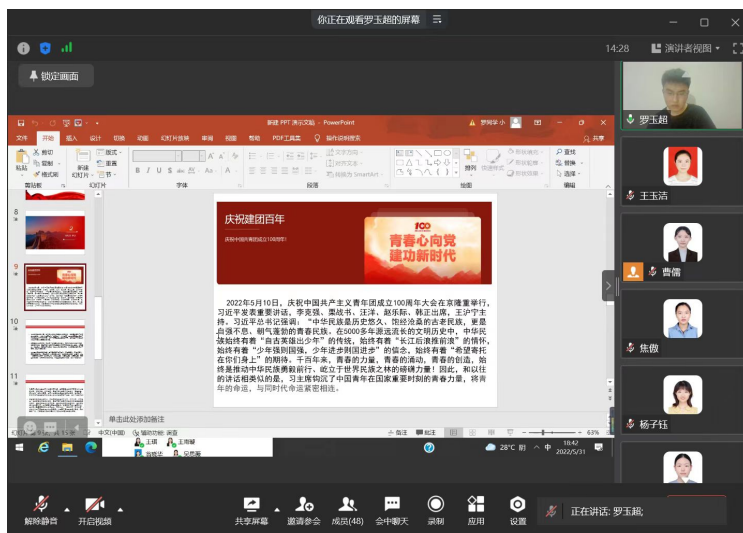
你正在观看罗玉超的屏幕

14:28 演讲者视图

锁定画面

新建 PPT 演示文稿 - PowerPoint

文件 开始 插入 设计 切换 动画 幻灯片放映 审阅 视图 帮助 PDF工具集 操作说明搜索

共享

剪贴板 幻灯片 字体 段落 绘图 编辑

粘贴 新建幻灯片 查找 替换 选择

8

9

10

11

庆祝建团百年

庆祝中国共青团成立100周年

100

青春心向党 建功新时代

2022年5月10日，庆祝中国共产主义青年团成立100周年大会在京隆重举行，习近平发表重要讲话，李克强、栗战书、汪洋、赵乐际、韩正出席，王沪宁主持。习近平总书记强调：“中华民族是历史悠久、饱经沧桑的古老民族，更是自强不息，朝气蓬勃的青春民族。在5000多年源远流长的文明历史中，中华民族始终有着‘自古英雄出少年’的传统，始终有着‘长江后浪推前浪’的情怀，始终有着‘少年强则国强，少年进步则国进步’的信念，始终有着‘希望寄托在你们身上’的期待。千百年来，青春的力量，青春的涌动，青春的创造，始终是推动中华民族勇毅前行、屹立于世界民族之林的磅礴力量！因此，和以往的讲话相类似的是，习主席钩沉了中国青年在国家重要时刻的青春力量，将青年的命运，与同时代命运紧密相连。

单击此处添加备注

中文(中国) 辅助功能:调查 备注 批注 63%

28°C 阴 18:42 2022/5/31

罗玉超

王玉洁

曹儒

焦薇

杨子钰

解除静音 开启视频 共享屏幕 邀请参会 成员(48) 会中聊天 录制 应用 设置

正在讲话: 罗玉超;